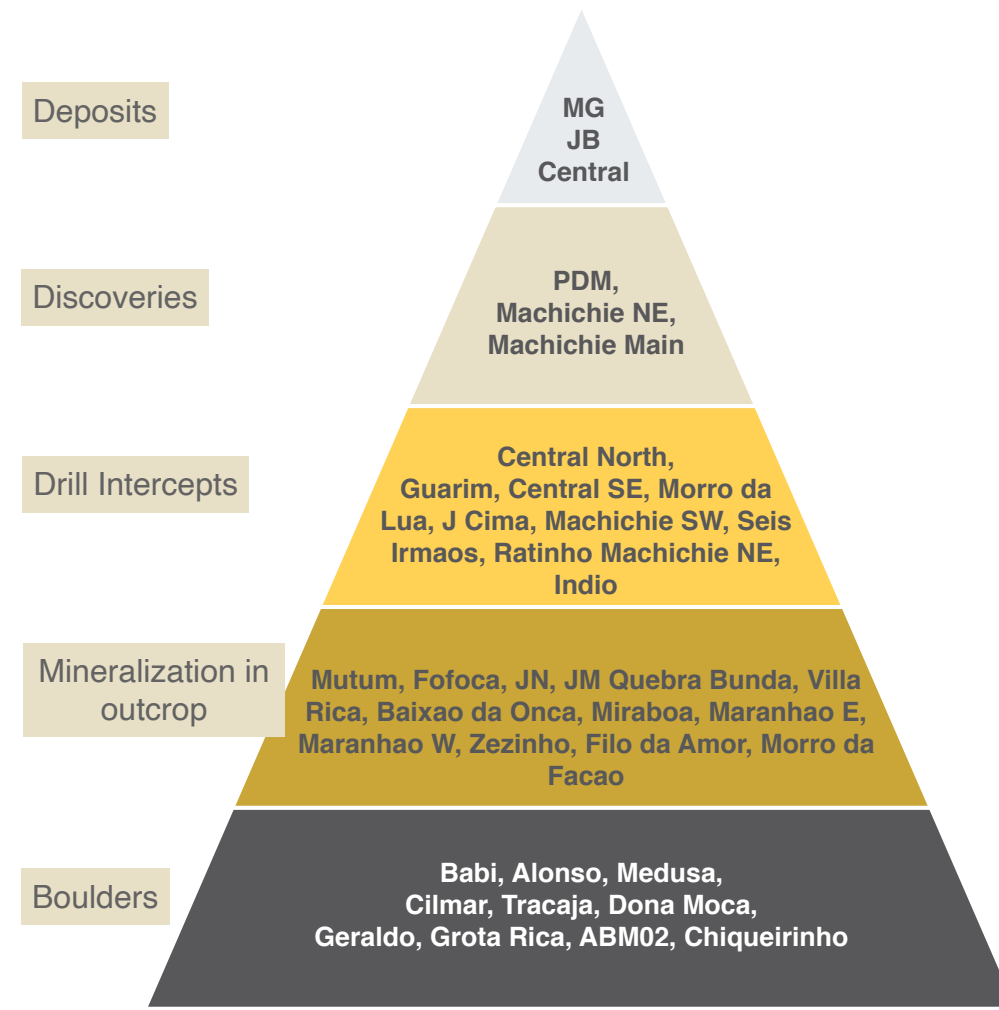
Deposits

MG
JB
Central

Discoveries

PDM,
Machichie NE,
Machichie Main

Drill Intercepts

Central North, Guarim, Central SE, Morro da Lua, J Cima, Machichie SW, Seis Irmaos, Ratinho Machichie NE, Indio

Mineralization in outcrop

Mutum, Fofoca, JN, JM Quebra Bunda, Villa Rica, Baixao da Onca, Miraboa, Maranhao E, Maranhao W, Zezinho, Filo da Amor, Morro da Facao

Boulders

Babi, Alonso, Medusa,
Cilmar, Tracaja, Dona Moca,
Geraldo, Grota Rica, ABM02, Chiqueirinho